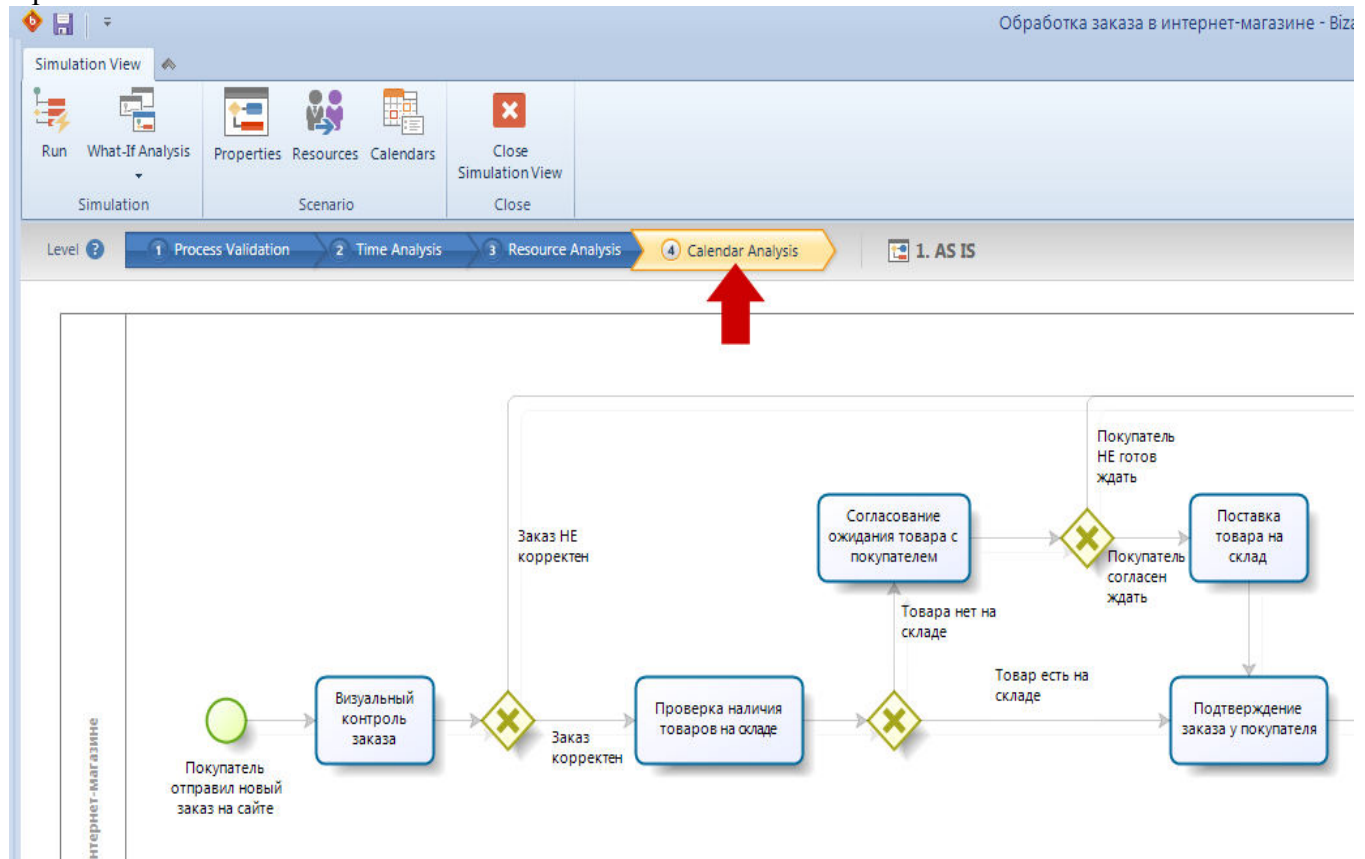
Обработка заказа в интернет-магазине - Biz

Simulation View

Run
What-If Analysis
Simulation
Properties
Resources
Calendars
Scenario
Close Simulation View
Close

Level
1 Process Validation
2 Time Analysis
3 Resource Analysis
4 Calendar Analysis
1. AS IS

интернет-магазине

Покупатель отправил новый заказ на сайте
Визуальный контроль заказа
Заказ НЕ корректен
Заказ корректен
Проверка наличия товаров на складе
Товара нет на складе
Товар есть на складе
Согласование ожидания товара с покупателем
Покупатель НЕ готов ждать
Покупатель согласен ждать
Поставка товара на склад
Подтверждение заказа у покупателя